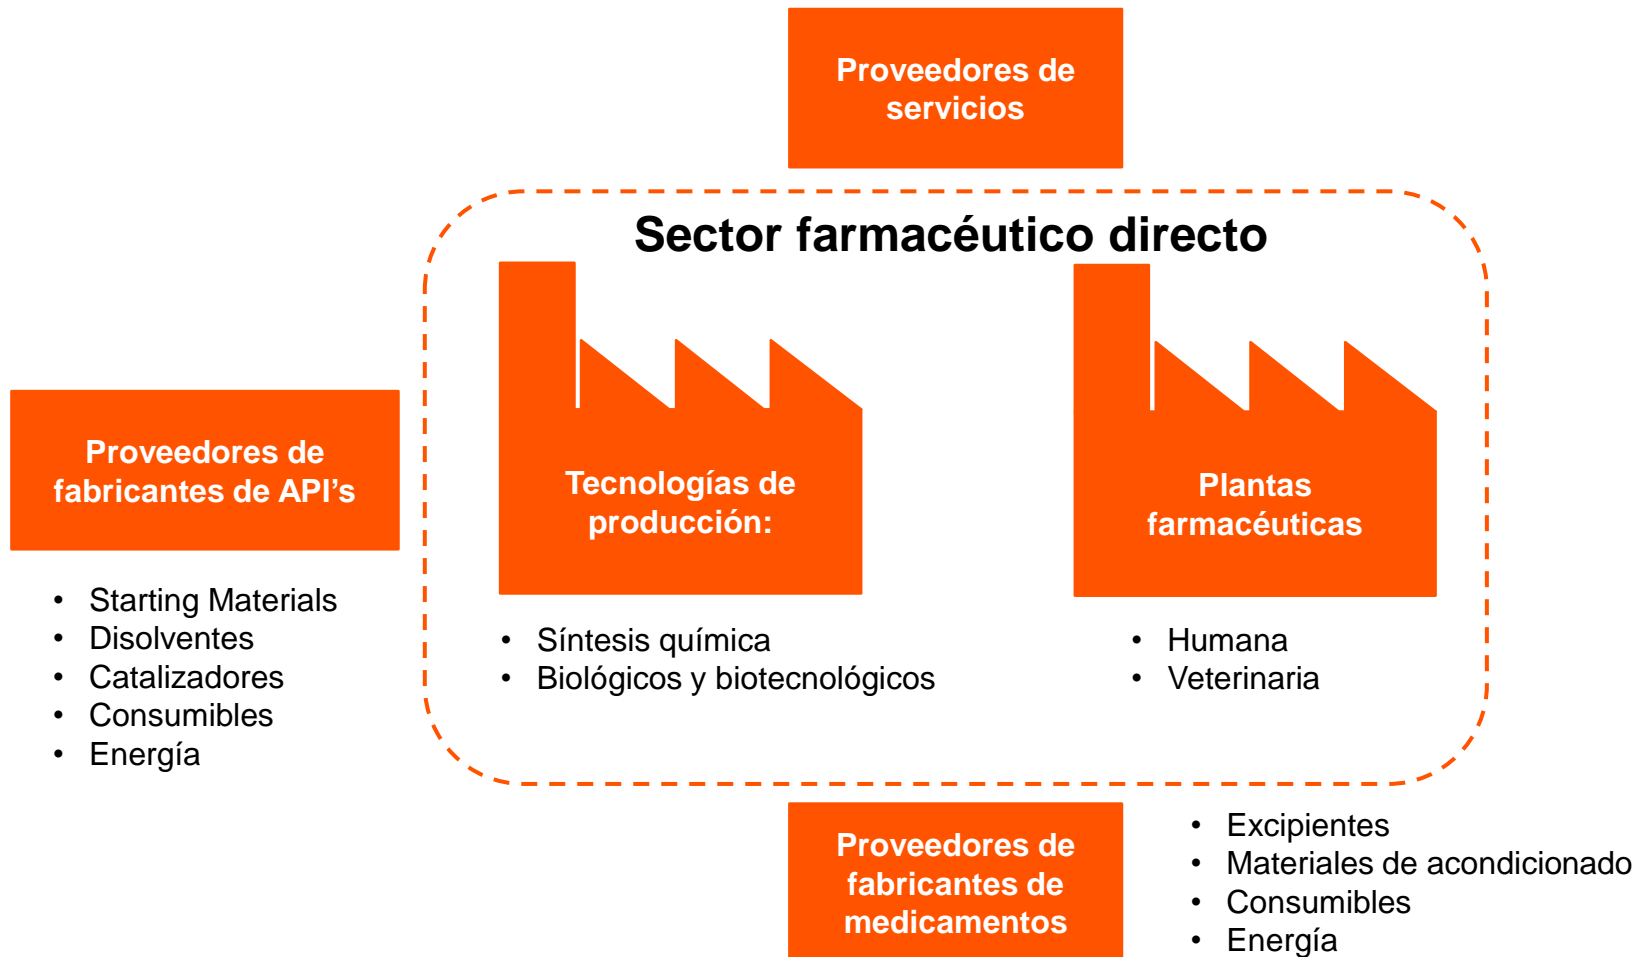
Proveedores de servicios

Sector farmacéutico directo

Proveedores de fabricantes de API's

- Starting Materials
- Disolventes
- Catalizadores
- Consumibles
- Energía

Tecnologías de producción:

- Síntesis química
- Biológicos y biotecnológicos

Plantas farmacéuticas

- Humana
- Veterinaria

Proveedores de fabricantes de medicamentos

- Excipientes
- Materiales de acondicionado
- Consumibles
- Energía